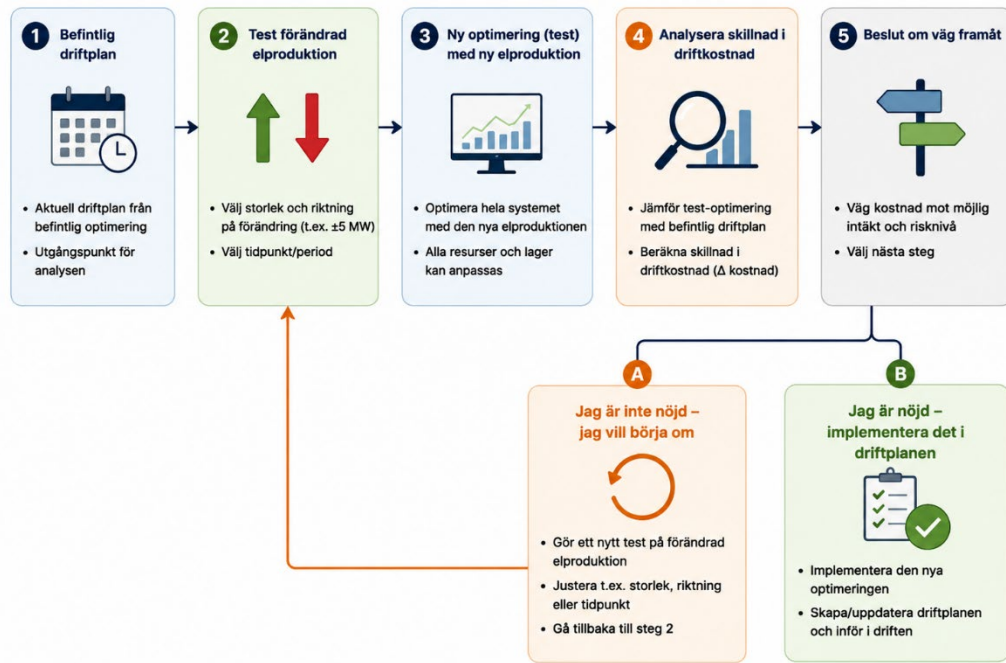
1 Befintlig driftplan

- Aktuell driftplan från befintlig optimering
- Utgångspunkt för analysen

2 Test förändrad elproduktion

- Välj storlek och riktning på förändring (t.ex. ±5 MW)
- Välj tidpunkt/period

3 Ny optimering (test) med ny elproduktion

- Optimera hela systemet med den nya elproduktionen
- Alla resurser och lager kan anpassas

4 Analysera skillnad i driftkostnad

- Jämför test-optimering med befintlig driftplan
- Beräkna skillnad i driftkostnad (Δ kostnad)

5 Beslut om väg framåt

- Väg kostnad mot möjlig intäkt och risknivå
- Välj nästa steg

A

Jag är inte nöjd – jag vill börja om

- Gör ett nytt test på förändrad elproduktion
- Justera t.ex. storlek, riktning eller tidpunkt
- Gå tillbaka till steg 2

B

Jag är nöjd – implementera det i driftplanen

- Implementera den nya optimeringen
- Skapa/uppdatera driftplanen och inför i driften